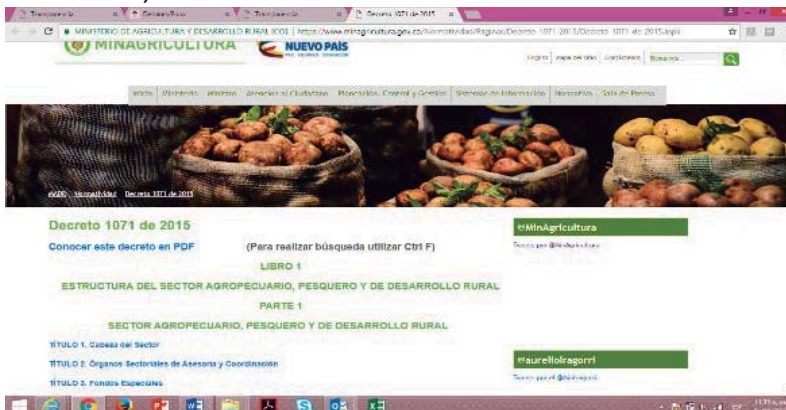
Transparencia | Gestión/Trámi | Transparencia | Decreto 1071 de 2015

MINISTERIO DE AGRICULTURA Y DESARROLLO RURAL [CO] | https://www.minagricultura.gov.co/Normatividad/Paginas/Decreto-1071-2015/Decreto-1071-de-2015.aspx

MINAGRICULTURA NUEVO PAÍS

Ingreso | Mapa del sitio | Contáctenos | Buscar...

Inicio | Ministerio | Ministro | Atención al Ciudadano | Planeación, Control y Gestión | Sistemas de Información | Normativa | Sala de Prensa

Inicio | Normatividad | Decreto 1071 de 2015

Decreto 1071 de 2015

Conocer este decreto en PDF (Para realizar búsqueda utilizar Ctrl F)

LIBRO 1

ESTRUCTURA DEL SECTOR AGROPECUARIO, PESQUERO Y DE DESARROLLO RURAL

PARTE 1

SECTOR AGROPECUARIO, PESQUERO Y DE DESARROLLO RURAL

TÍTULO 1. Cabeza del Sector

TÍTULO 2. Órganos Sectoriales de Asesoría y Coordinación

TÍTULO 3. Fondos Especiales

@MinAgricultura

Tweets por @MinAgricultura

@aurelioiragorri

Tweets por el @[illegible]